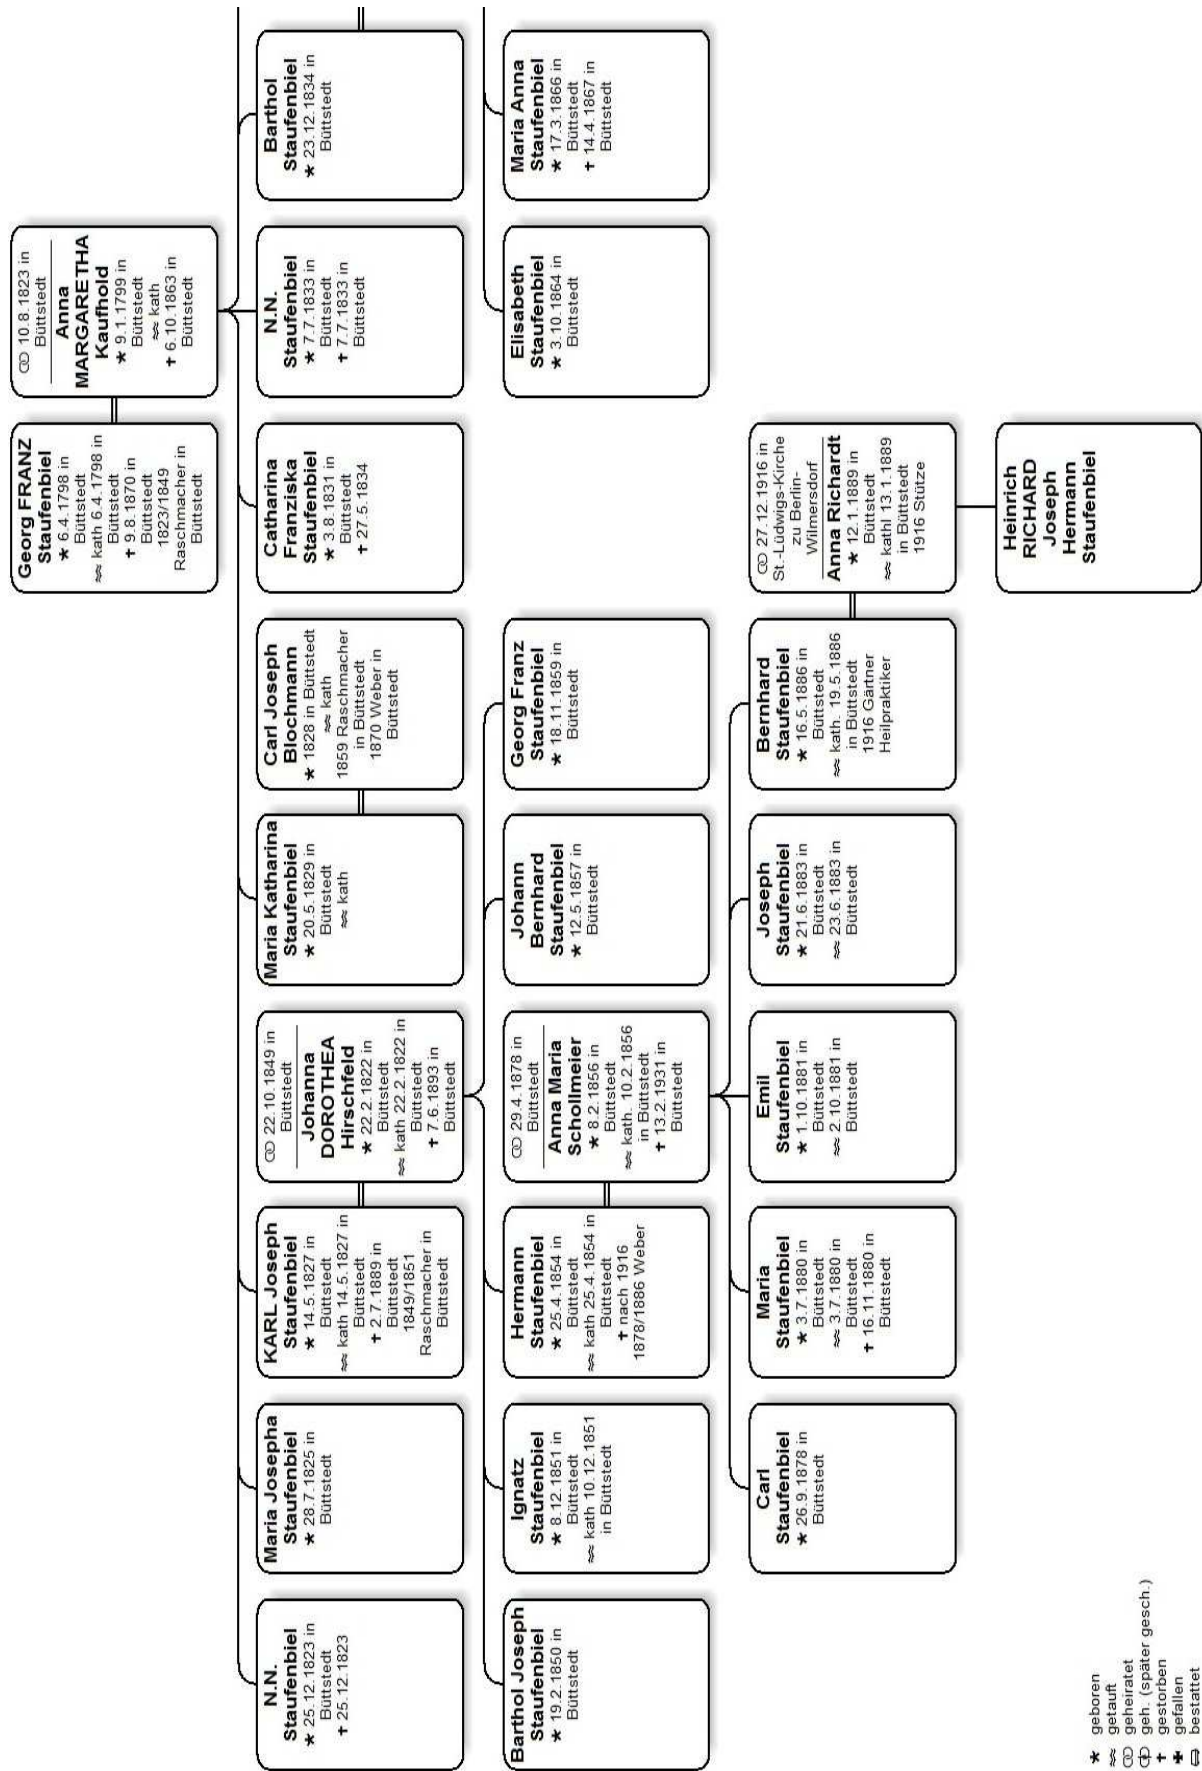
Georg FRANZ Staufenbiel
* 6.4.1798 in Büttstedt
≈ kath 6.4.1798 in Büttstedt
† 9.8.1870 in Büttstedt
1823/1849 Raschmacher in Büttstedt

⚭ 10.8.1823 in Büttstedt
Anna MARGARETHA Kaufhold
* 9.1.1799 in Büttstedt
≈ kath
† 6.10.1863 in Büttstedt

N.N. Staufenbiel
* 25.12.1823 in Büttstedt
† 25.12.1823

Maria Josepha Staufenbiel
* 28.7.1825 in Büttstedt

KARL Joseph Staufenbiel
* 14.5.1827 in Büttstedt
≈ kath 14.5.1827 in Büttstedt
† 2.7.1889 in Büttstedt
1849/1851 Raschmacher in Büttstedt

⚭ 22.10.1849 in Büttstedt
Johanna DOROTHEA Hirschfeld
* 22.2.1822 in Büttstedt
≈ kath 22.2.1822 in Büttstedt
† 7.6.1893 in Büttstedt

Maria Katharina Staufenbiel
* 20.5.1829 in Büttstedt
≈ kath

Carl Joseph Blochmann
* 1828 in Büttstedt
≈ kath
1859 Raschmacher in Büttstedt
1870 Weber in Büttstedt

Catharina Franziska Staufenbiel
* 3.8.1831 in Büttstedt
† 27.5.1834

N.N. Staufenbiel
* 7.7.1833 in Büttstedt
† 7.7.1833 in Büttstedt

Barthol Staufenbiel
* 23.12.1834 in Büttstedt

Barthol Joseph Staufenbiel
* 19.2.1850 in Büttstedt

Ignatz Staufenbiel
* 8.12.1851 in Büttstedt
≈ kath 10.12.1851 in Büttstedt

Hermann Staufenbiel
* 25.4.1854 in Büttstedt
≈ kath 25.4.1854 in Büttstedt
† nach 1916
1878/1886 Weber

⚭ 29.4.1878 in Büttstedt
Anna Maria Schollmeier
* 8.2.1856 in Büttstedt
≈ kath. 10.2.1856 in Büttstedt
† 13.2.1931 in Büttstedt

Johann Bernhard Staufenbiel
* 12.5.1857 in Büttstedt

Georg Franz Staufenbiel
* 18.11.1859 in Büttstedt

Elisabeth Staufenbiel
* 3.10.1864 in Büttstedt

Maria Anna Staufenbiel
* 17.3.1866 in Büttstedt
† 14.4.1867 in Büttstedt

Carl Staufenbiel
* 26.9.1878 in Büttstedt

Maria Staufenbiel
* 3.7.1880 in Büttstedt
≈ 3.7.1880 in Büttstedt
† 16.11.1880 in Büttstedt

Emil Staufenbiel
* 1.10.1881 in Büttstedt
≈ 2.10.1881 in Büttstedt

Joseph Staufenbiel
* 21.6.1883 in Büttstedt
≈ 23.6.1883 in Büttstedt

Bernhard Staufenbiel
* 16.5.1886 in Büttstedt
≈ kath. 19.5.1886 in Büttstedt
1916 Gärtner Heilpraktiker

⚭ 27.12.1916 in St.-Ludwigs-Kirche zu Berlin-Wilmersdorf
Anna Richardt
* 12.1.1889 in Büttstedt
≈ kathl 13.1.1889 in Büttstedt
1916 Stütze

Heinrich RICHARD Joseph Hermann Staufenbiel

* geboren
≈ getauft
⚭ geheiratet
⚮ geh. (später gesch.)
† gestorben
✚ gefallen
▭ bestattet